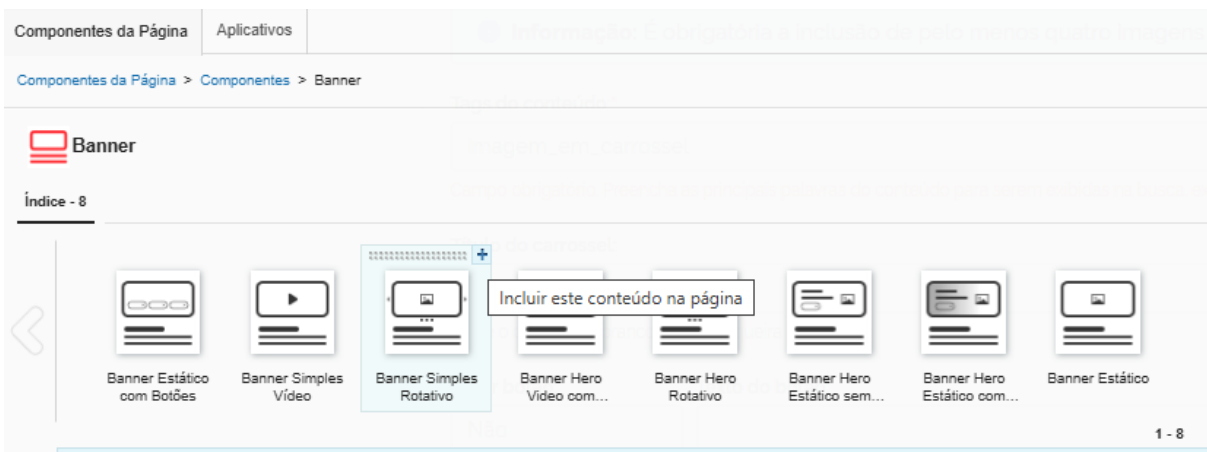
Componentes da Página | Aplicativos

Componentes da Página > Componentes > Banner

Banner

Índice - 8

Incluir este conteúdo na página

Banner Estático com Botões

Banner Simples Vídeo

Banner Simples Rotativo

Banner Hero Vídeo com...

Banner Hero Rotativo

Banner Hero Estático sem...

Banner Hero Estático com...

Banner Estático

1 - 8